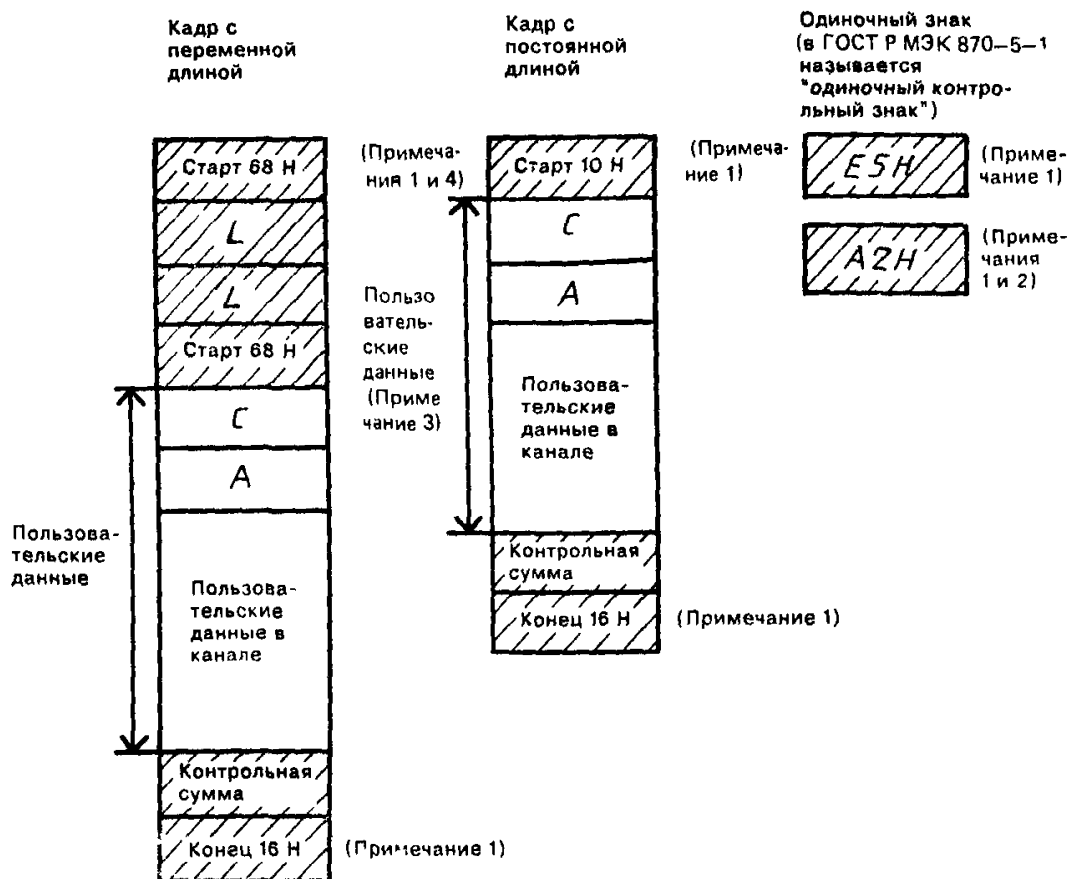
Кадр с переменной длиной

Кадр с постоянной длиной

Одиночный знак (в ГОСТ Р МЭК 870–5–1 называется "одиночный контрольный знак")

Старт 68 Н

(Примечания 1 и 4)

L

L

Старт 68 Н

C

A

Пользовательские данные

Пользовательские данные в канале

Контрольная сумма

Конец 16 Н

(Примечание 1)

Старт 10 Н

(Примечание 1)

C

A

Пользовательские данные (Примечание 3)

Пользовательские данные в канале

Контрольная сумма

Конец 16 Н

(Примечание 1)

E5H

(Примечание 1)

A2H

(Примечания 1 и 2)